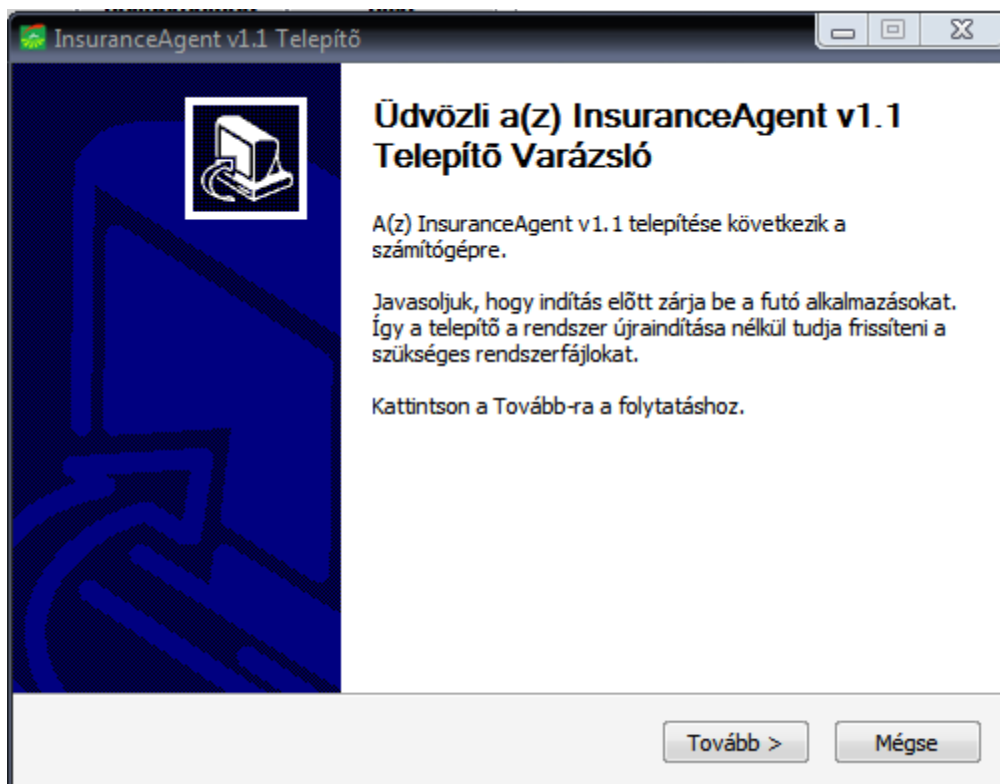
InsuranceAgent v1.1 Telepítő

Üdvözli a(z) InsuranceAgent v1.1 Telepítő Varázsló

A(z) InsuranceAgent v1.1 telepítése következik a számítógépre.

Javasoljuk, hogy indítás előtt zárja be a futó alkalmazásokat. Így a telepítő a rendszer újraindítása nélkül tudja frissíteni a szükséges rendszerfájlokat.

Kattintson a Tovább-ra a folytatáshoz.

Tovább >

Mégse